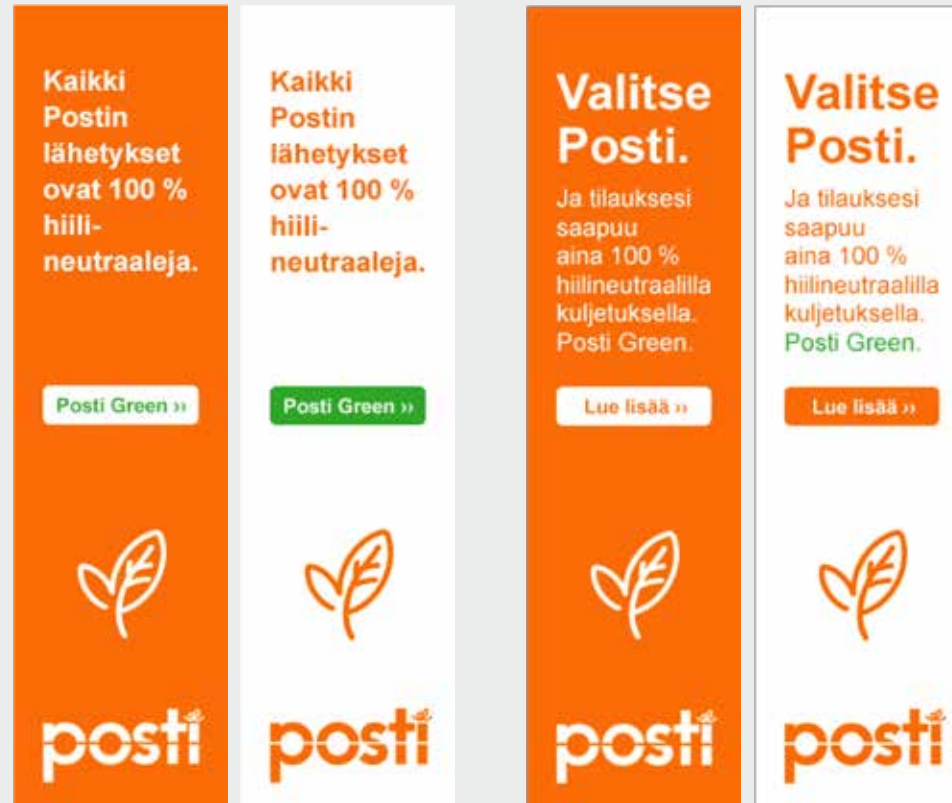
Kaikki Postin lähetykset ovat 100 % hiili-neutraaleja.

Posti Green ››

posti

Kaikki Postin lähetykset ovat 100 % hiili-neutraaleja.

Posti Green ››

posti

Valitse Posti.

Ja tilauksesi saapuu aina 100 % hiilineutraalilla kuljetuksella. Posti Green.

Lue lisää ››

posti

Valitse Posti.

Ja tilauksesi saapuu aina 100 % hiilineutraalilla kuljetuksella. Posti Green.

Lue lisää ››

posti